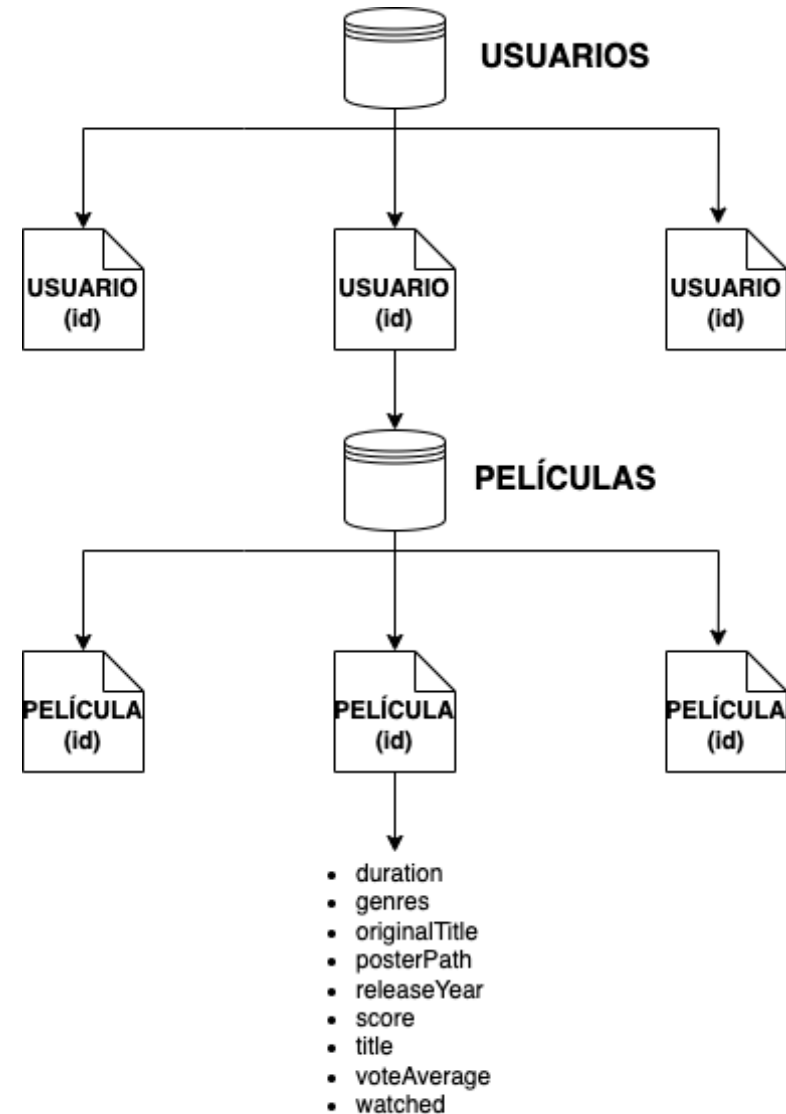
USUARIOS

USUARIO (id)

USUARIO (id)

USUARIO (id)

PELÍCULAS

PELÍCULA (id)

PELÍCULA (id)

PELÍCULA (id)

- duration
- genres
- originalTitle
- posterPath
- releaseYear
- score
- title
- voteAverage
- watched